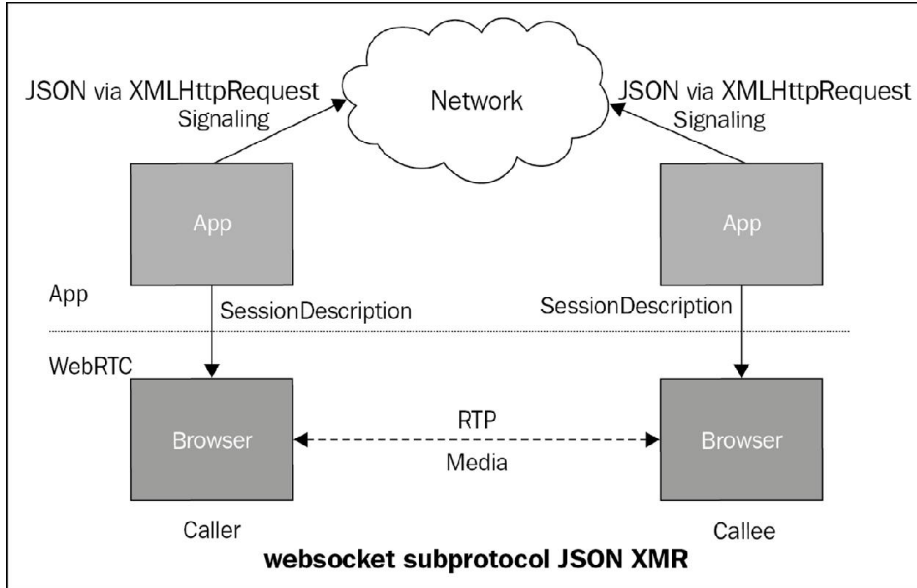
JSON via XMLHttpRequest
Signaling

Network

JSON via XMLHttpRequest
Signaling

App

App

App

SessionDescription

SessionDescription

WebRTC

Browser

RTP

Media

Browser

Caller

Callee

websocket subprotocol JSON XMR